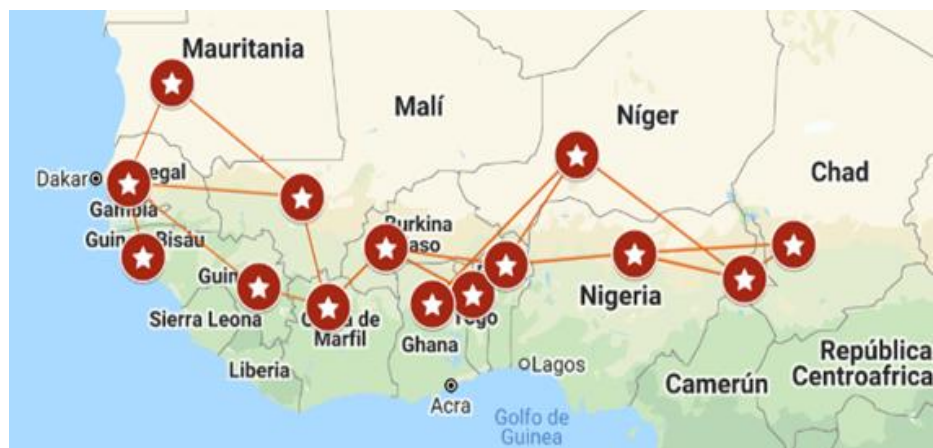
Mauritania

Malí

Níger

Chad

Dakar

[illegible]egal

Gambia

Guin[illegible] Bisau

Guin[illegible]

Sierra Leona

C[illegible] de Marfil

Burkina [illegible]aso

Ghana

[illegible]ogo

Nigeria

Liberia

Lagos

Acra

Golfo de Guinea

Camerún

República Centroafrica